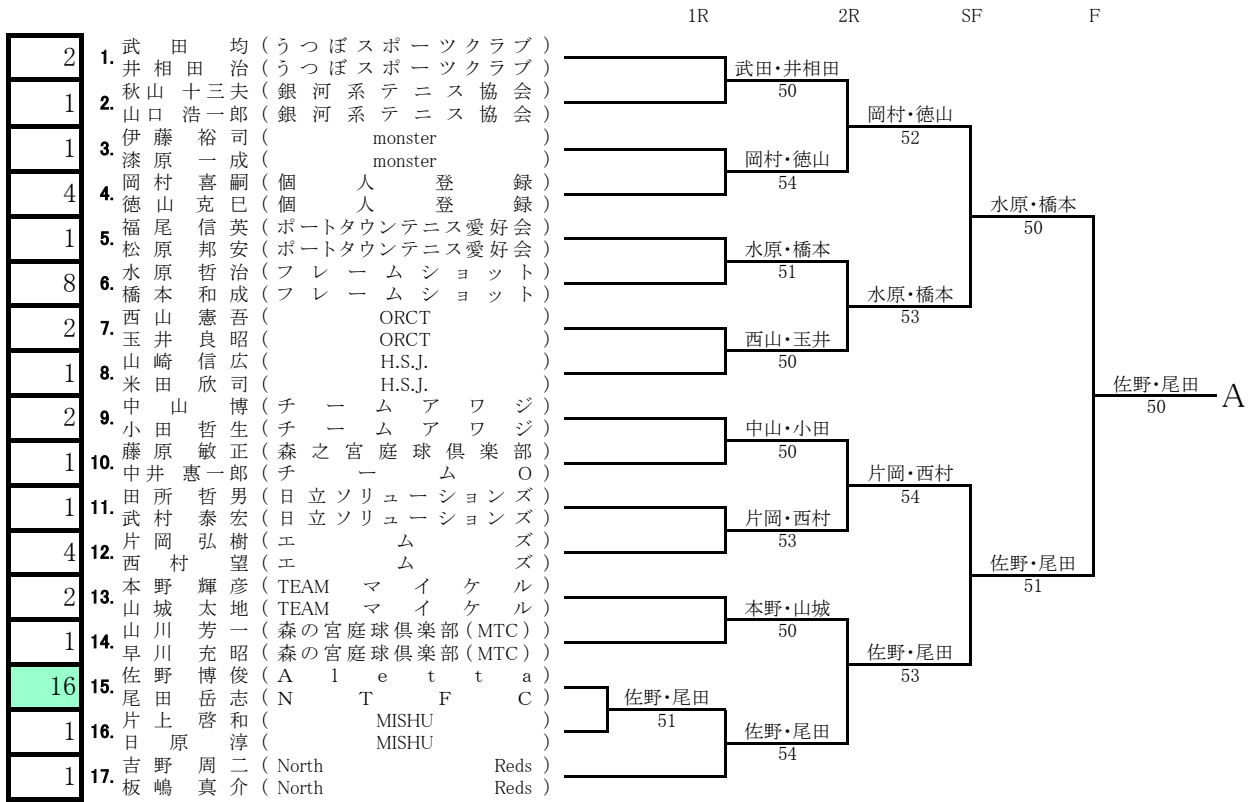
1R 2R SF F

2 1. 武田 均(うつぼスポーツクラブ)
井相田 治(うつぼスポーツクラブ)
1 2. 秋山 十三夫(銀河系テニス協会)
山口 浩一郎(銀河系テニス協会)
1 3. 伊藤 裕司( monster )
漆原 一成( monster )
4 4. 岡村 喜嗣(個人登録)
徳山 克巳(個人登録)
1 5. 福尾 信英(ポートタウンテニス愛好会)
松原 邦安(ポートタウンテニス愛好会)
8 6. 水原 哲治(フレームショット)
橋本 和成(フレームショット)
2 7. 西山 憲吾( ORCT )
玉井 良昭( ORCT )
1 8. 山崎 信広( H.S.J. )
米田 欣司( H.S.J. )
2 9. 中山 博(チームアワジ)
小田 哲生(チームアワジ)
1 10. 藤原 敏正(森之宮庭球倶楽部)
中井 惠一郎(チームO)
1 11. 田所 哲男(日立ソリューションズ)
武村 泰宏(日立ソリューションズ)
4 12. 片岡 弘樹(エムズ)
西村 望(エムズ)
2 13. 本野 輝彦(TEAM マイケル)
山城 太地(TEAM マイケル)
1 14. 山川 芳一(森の宮庭球倶楽部(MTC))
早川 充昭(森の宮庭球倶楽部(MTC))
16 15. 佐野 博俊(Aletta)
尾田 岳志(NTFC)
1 16. 片上 啓和( MISHU )
日原 淳( MISHU )
1 17. 吉野 周二(North Reds)
板嶋 真介(North Reds)

佐野・尾田
51

武田・井相田
50
岡村・徳山
54
水原・橋本
51
西山・玉井
50
中山・小田
50
片岡・西村
53
本野・山城
50
佐野・尾田
54

岡村・徳山
52
水原・橋本
53
片岡・西村
54
佐野・尾田
53

水原・橋本
50
佐野・尾田
51

佐野・尾田
50
A